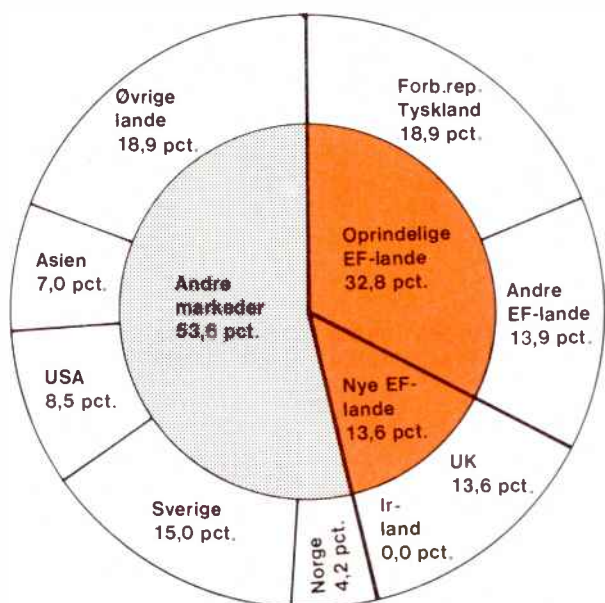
Forb.rep. Tyskland 18,9 pct.

Oprindelige EF-lande 32,8 pct.

Andre EF-lande 13,9 pct.

Nye EF-lande 13,6 pct.

UK 13,6 pct.

Ir-land 0,0 pct.

Norge 4,2 pct.

Sverige 15,0 pct.

USA 8,5 pct.

Asien 7,0 pct.

Øvrige lande 18,9 pct.

Andre markeder 53,6 pct.